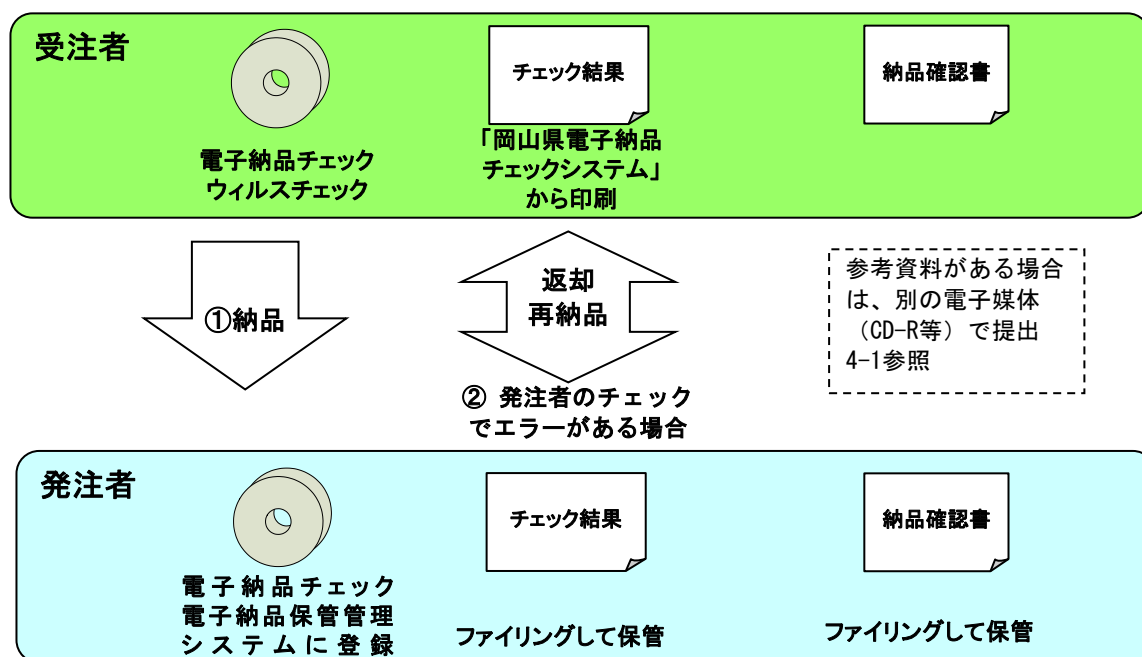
受注者

チェック結果

納品確認書

電子納品チェック
ウィルスチェック

「岡山県電子納品チェックシステム」から印刷

①納品

返却
再納品

② 発注者のチェックでエラーがある場合

参考資料がある場合は、別の電子媒体（CD-R等）で提出
4-1参照

発注者

チェック結果

納品確認書

電子納品チェック
電子納品保管管理システムに登録

ファイリングして保管

ファイリングして保管